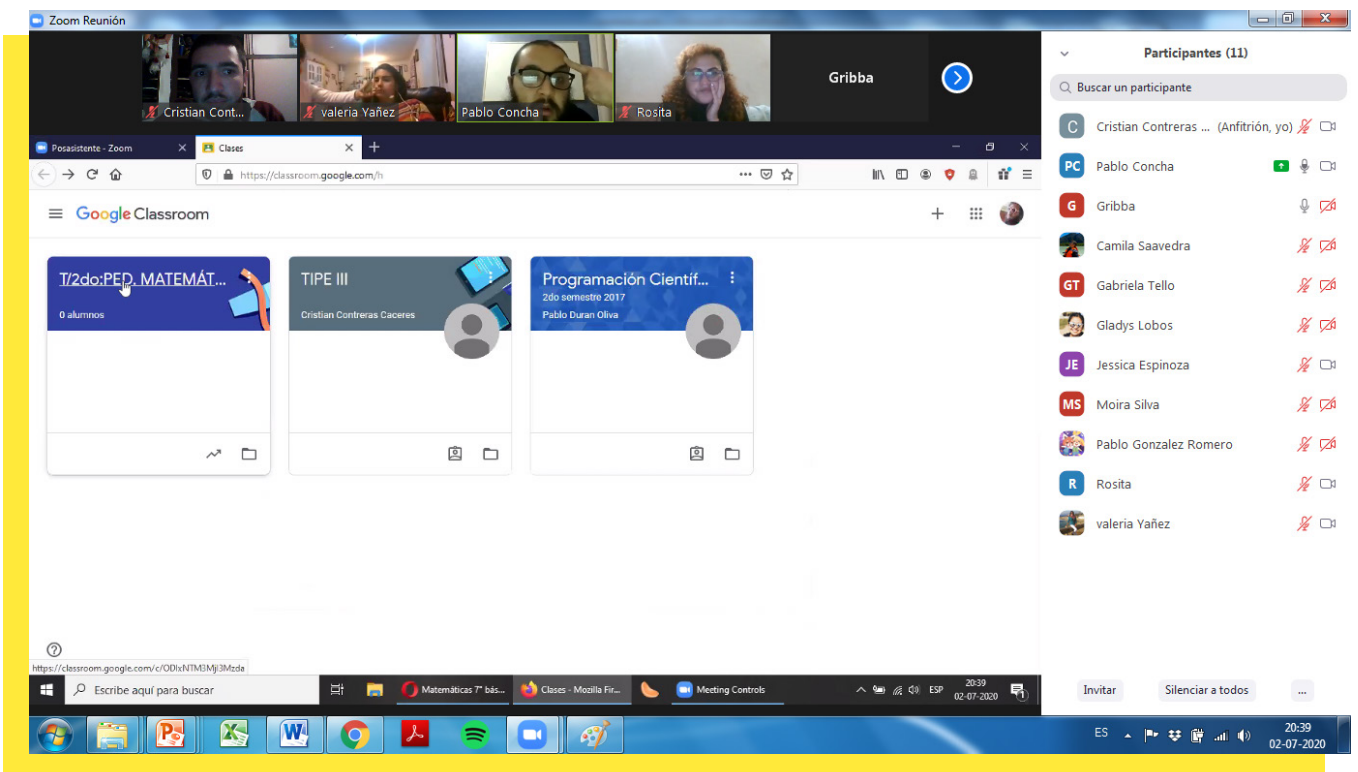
Zoom Reunión

Cristian Cont...
valeria Yañez
Pablo Concha
Rosita
Gribba

Posasistente - Zoom
Clases
https://classroom.google.com/h

Google Classroom

T/2do:PED. MATEMÁT...
0 alumnos

TIPE III
Cristian Contreras Caceres

Programación Científ...
2do semestre 2017
Pablo Duran Oliva

https://classroom.google.com/c/ODIxNTM3Mji3Mzda

Escribe aquí para buscar
Matemáticas 7° bás...
Clases - Mozilla Fir...
Meeting Controls
ESP
20:39
02-07-2020

Participantes (11)
Buscar un participante
Cristian Contreras ... (Anfitrión, yo)
Pablo Concha
Gribba
Camila Saavedra
Gabriela Tello
Gladys Lobos
Jessica Espinoza
Moira Silva
Pablo Gonzalez Romero
Rosita
valeria Yañez

Invitar
Silenciar a todos
...

ES
20:39
02-07-2020